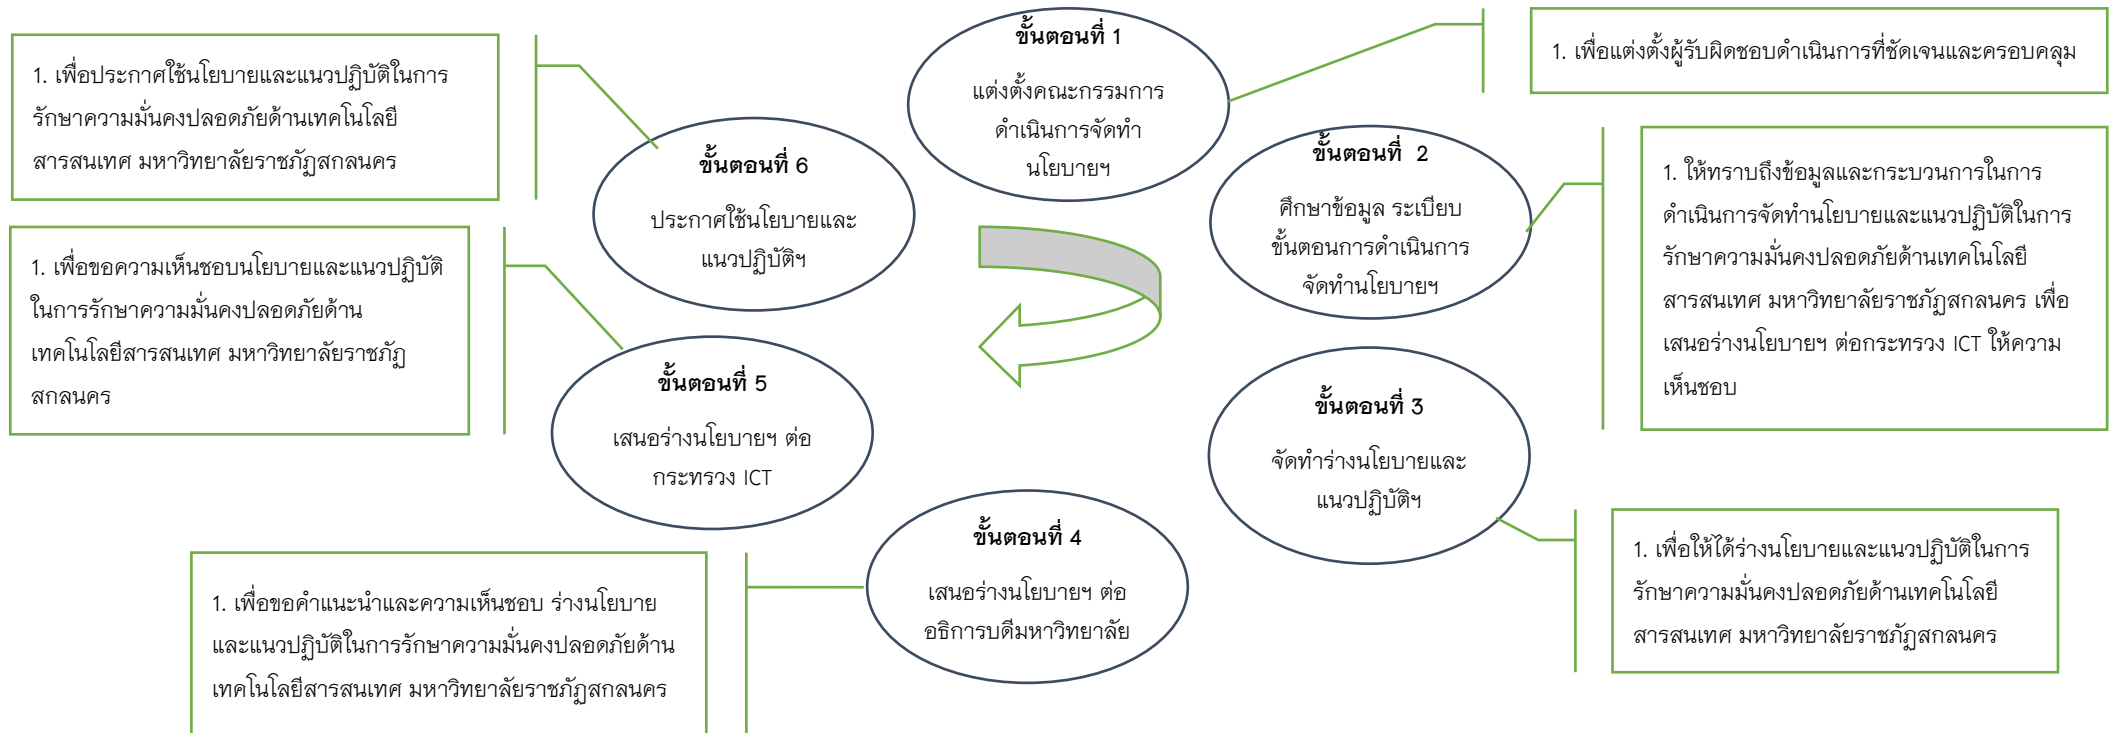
ขั้นตอนที่ 1

แต่งตั้งคณะกรรมการดำเนินการจัดทำนโยบายฯ

1. เพื่อแต่งตั้งผู้รับผิดชอบดำเนินการที่ชัดเจนและครอบคลุม

ขั้นตอนที่ 2

ศึกษาข้อมูล ระเบียบขั้นตอนการดำเนินการจัดทำนโยบายฯ

1. ให้ทราบถึงข้อมูลและกระบวนการในการดำเนินการจัดทำนโยบายและแนวปฏิบัติในการรักษาความมั่นคงปลอดภัยด้านเทคโนโลยีสารสนเทศ มหาวิทยาลัยราชภัฏสกลนคร เพื่อเสนอร่างนโยบายฯ ต่อกระทรวง ICT ให้ความเห็นชอบ

ขั้นตอนที่ 3

จัดทำร่างนโยบายและแนวปฏิบัติฯ

1. เพื่อให้ได้ร่างนโยบายและแนวปฏิบัติในการรักษาความมั่นคงปลอดภัยด้านเทคโนโลยีสารสนเทศ มหาวิทยาลัยราชภัฏสกลนคร

ขั้นตอนที่ 4

เสนอร่างนโยบายฯ ต่ออธิการบดีมหาวิทยาลัย

1. เพื่อขอคำแนะนำและความเห็นชอบ ร่างนโยบายและแนวปฏิบัติในการรักษาความมั่นคงปลอดภัยด้านเทคโนโลยีสารสนเทศ มหาวิทยาลัยราชภัฏสกลนคร

ขั้นตอนที่ 5

เสนอร่างนโยบายฯ ต่อกระทรวง ICT

1. เพื่อขอความเห็นชอบนโยบายและแนวปฏิบัติในการรักษาความมั่นคงปลอดภัยด้านเทคโนโลยีสารสนเทศ มหาวิทยาลัยราชภัฏสกลนคร

ขั้นตอนที่ 6

ประกาศใช้นโยบายและแนวปฏิบัติฯ

1. เพื่อประกาศใช้นโยบายและแนวปฏิบัติในการรักษาความมั่นคงปลอดภัยด้านเทคโนโลยีสารสนเทศ มหาวิทยาลัยราชภัฏสกลนคร